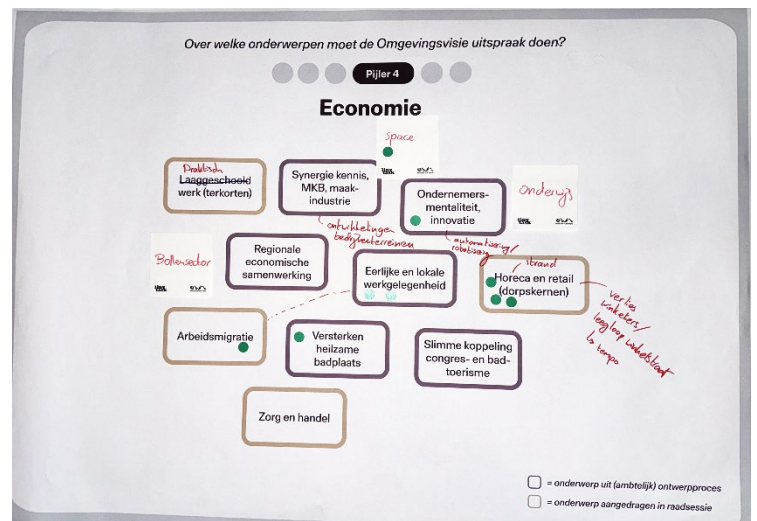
Over welke onderwerpen moet de Omgevingsvisie uitspraak doen?

Pijler 4

Economie

Space

Praktisch
~~Laaggeschoold~~ werk (tekorten)

Synergie kennis, MKB, maakindustrie

Ondernemersmentaliteit, innovatie

Onderwijs

ontwikkelingen bedrijfsterreinen

automatisering/robotisering

Bollensector

Regionale economische samenwerking

Eerlijke en lokale werkgelegenheid

Horeca en retail (dorpskernen)

Ibrand

verkeers vinkelcentrum/ langloop winkelstraat/ te krappe

Arbeidsmigratie

Versterken heilzame badplaats

Slimme koppeling congres- en badtoerisme

Zorg en handel

= onderwerp uit (ambtelijk) ontwerpproces

= onderwerp aangedragen in raadssessie